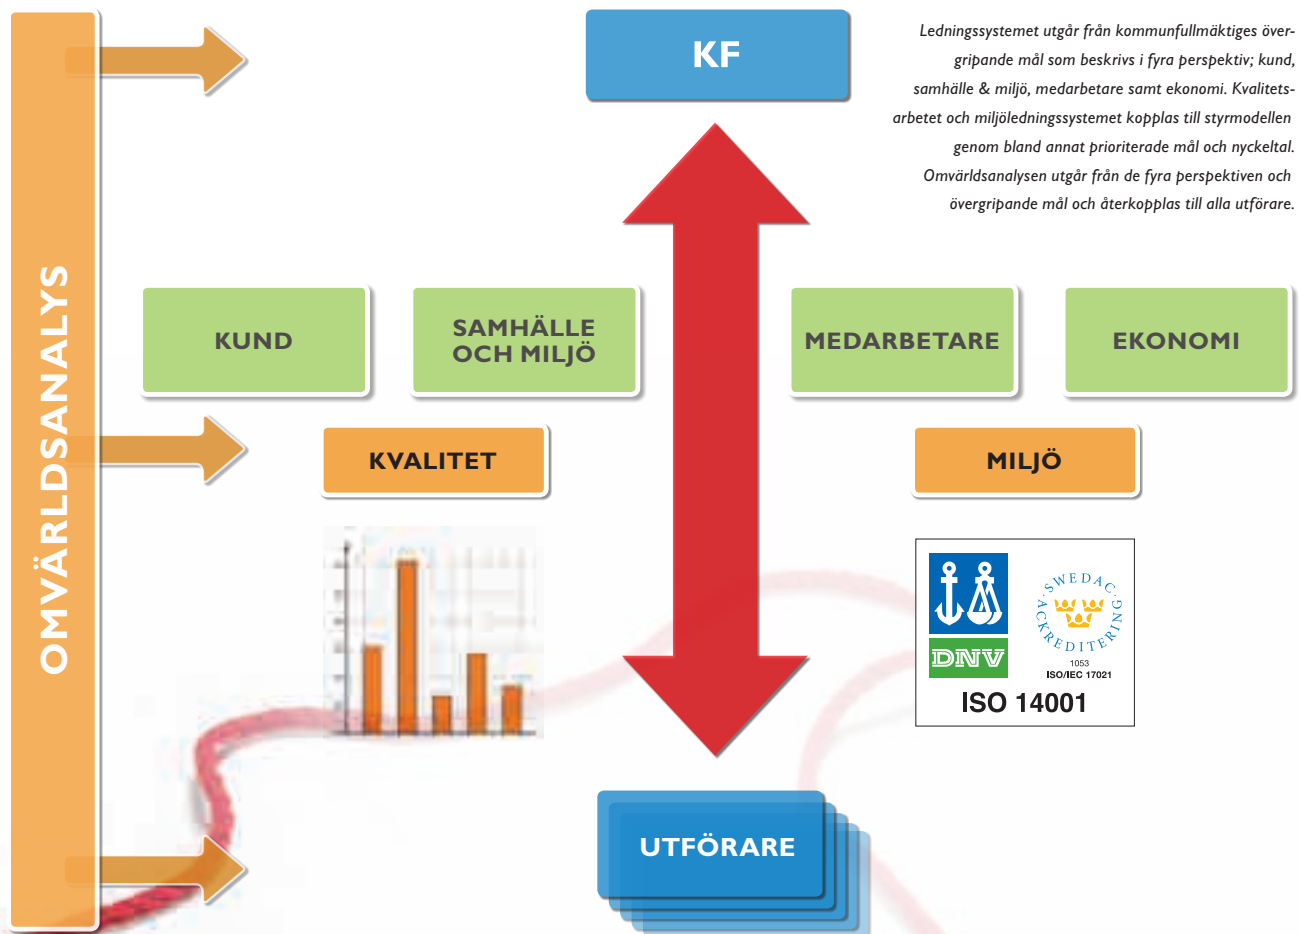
OMVÄRLDSANALYS

KF

Ledningssystemet utgår från kommunfullmäktiges övergripande mål som beskrivs i fyra perspektiv; kund, samhälle & miljö, medarbetare samt ekonomi. Kvalitetsarbetet och miljöledningssystemet kopplas till styrmodellen genom bland annat prioriterade mål och nyckeltal. Omvärldsanalysen utgår från de fyra perspektiven och övergripande mål och återkopplas till alla utförare.

KUND

SAMHÄLLE OCH MILJÖ

MEDARBETARE

EKONOMI

KVALITET

MILJÖ

DNV

SWEDAC ACKREDITERING

1053

ISO/IEC 17021

ISO 14001

UTFÖRARE